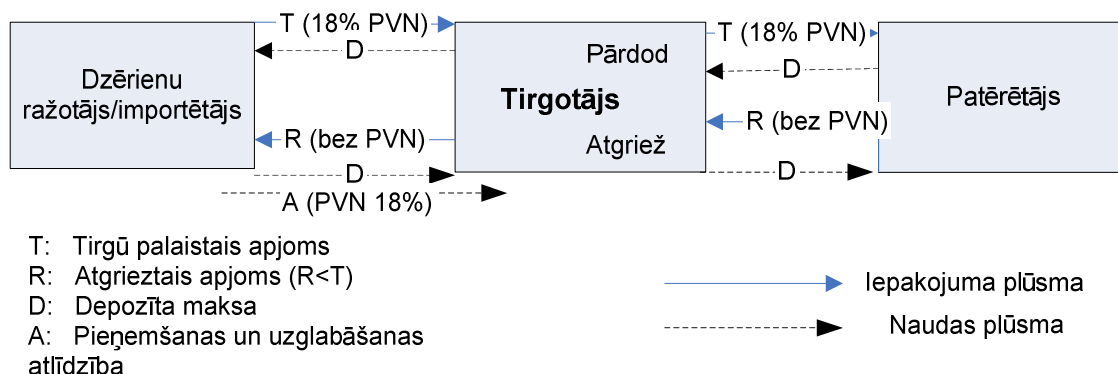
Dzērienu ražotājs/importētājs

T (18% PVN)

D

R (bez PVN)

D

A (PVN 18%)

Pārdod

Tirgotājs

Atgriež

T (18% PVN)

D

R (bez PVN)

D

Patērētājs

T: Tirgū palaistais apjoms
R: Atgrieztais apjoms (R<T)
D: Depozīta maksa
A: Pieņemšanas un uzglabāšanas atlīdzība

Iepakojuma plūsma

Naudas plūsma